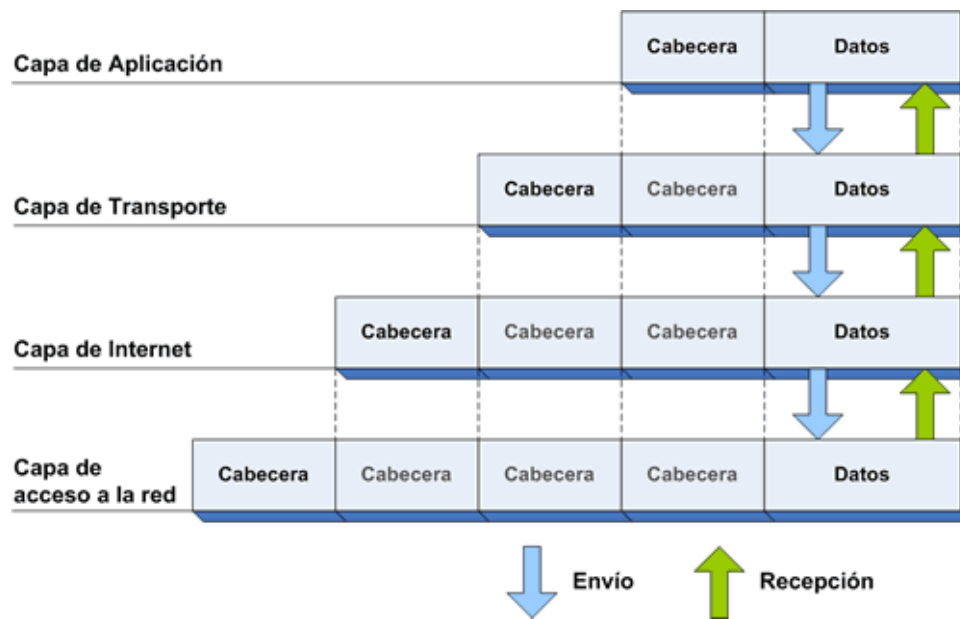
Capa de Aplicación

| Cabecera | Datos |
|---|---|

Capa de Transporte

| Cabecera | Cabecera | Datos |
|---|---|---|

Capa de Internet

| Cabecera | Cabecera | Cabecera | Datos |
|---|---|---|---|

Capa de acceso a la red

| Cabecera | Cabecera | Cabecera | Cabecera | Datos |
|---|---|---|---|---|

Envío

Recepción